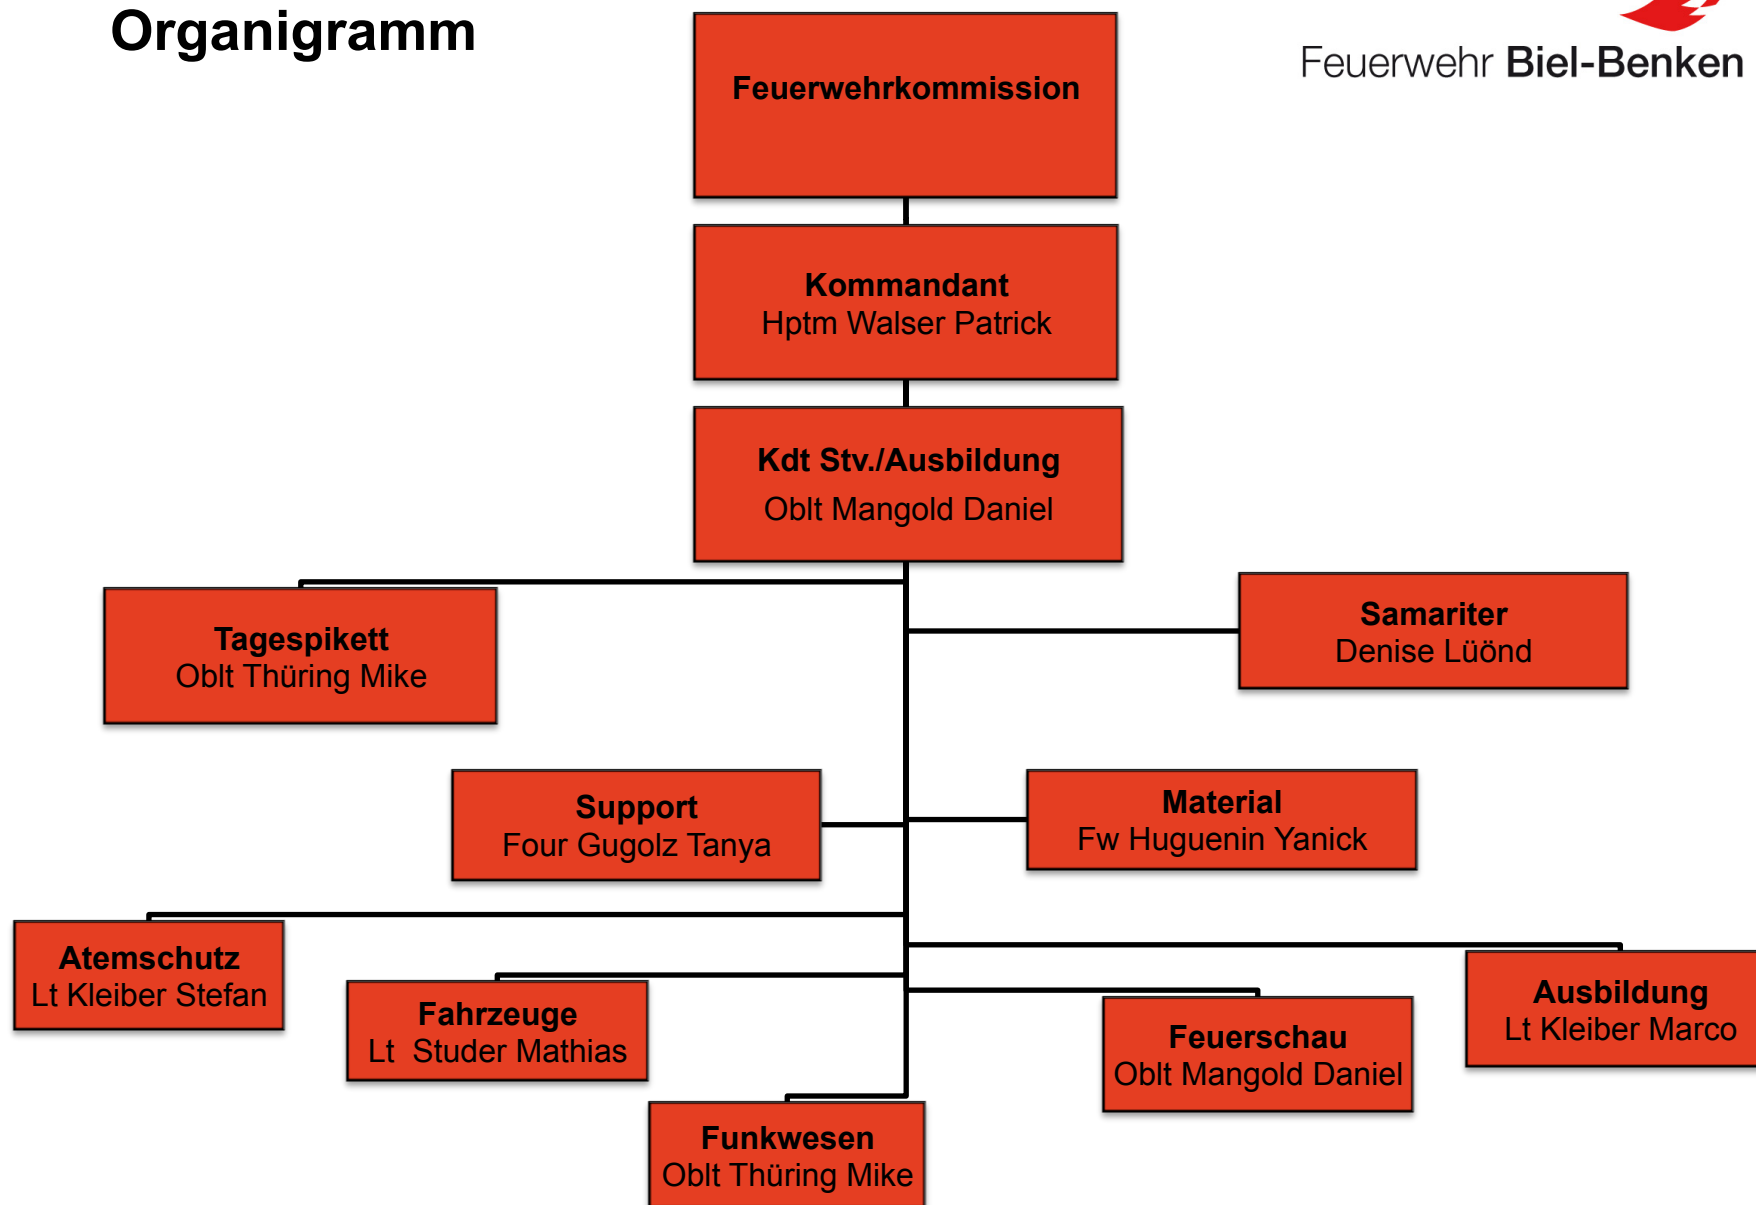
Organigramm

Feuerwehr Biel-Benken

Feuerwehrkommission

Kommandant
Hptm Walser Patrick

Kdt Stv./Ausbildung
Oblt Mangold Daniel

Tagespikett
Oblt Thüring Mike

Samariter
Denise Lüönd

Support
Four Gugolz Tanya

Material
Fw Huguenin Yanick

Atemschutz
Lt Kleiber Stefan

Fahrzeuge
Lt Studer Mathias

Feuerschau
Oblt Mangold Daniel

Ausbildung
Lt Kleiber Marco

Funkwesen
Oblt Thüring Mike